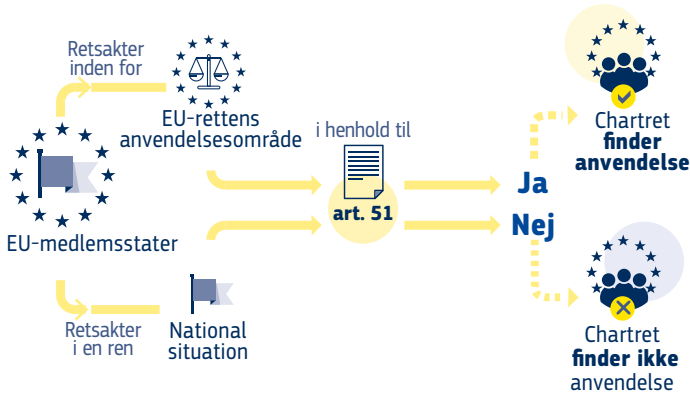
Retsakter inden for

EU-rettens anvendelsesområde

i henhold til

art. 51

Ja

Nej

Chartret **finder anvendelse**

EU-medlemsstater

Retsakter i en ren

National situation

Chartret **finder ikke** anvendelse